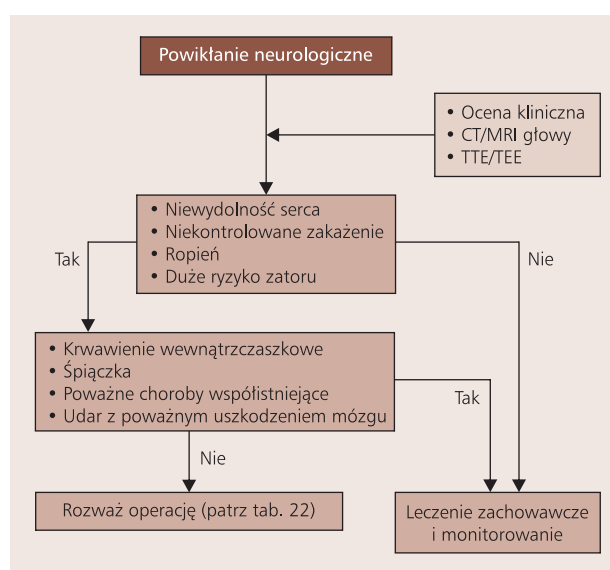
Powikłanie neurologiczne

• Ocena kliniczna
• CT/MRI głowy
• TTE/TEE

• Niewydolność serca
• Niekontrolowane zakażenie
• Ropień
• Duże ryzyko zatoru

Tak

Nie

• Krwawienie wewnątrzczaszkowe
• Śpiączka
• Poważne choroby współistniejące
• Udar z poważnym uszkodzeniem mózgu

Tak

Nie

Rozważ operację (patrz tab. 22)

Leczenie zachowawcze i monitorowanie